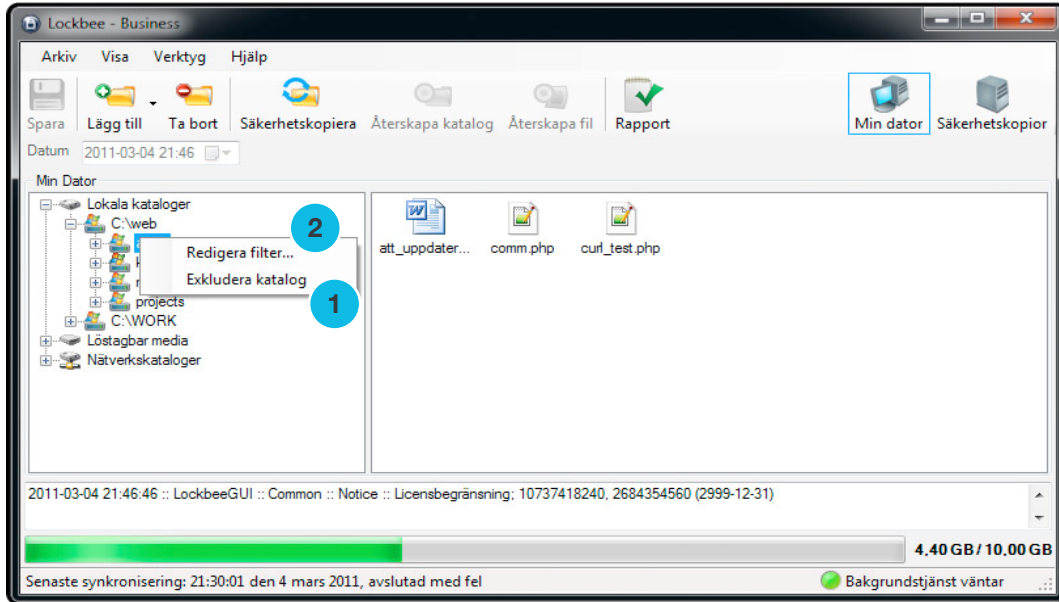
Lockbee - Business

Arkiv Visa Verktyg Hjälp

Spara Lägg till Ta bort Säkerhetskopiera Återskapa katalog Återskapa fil Rapport Min dator Säkerhetskopior

Datum 2011-03-04 21:46

Min Dator

Lokala kataloger
C:\web
Redigera filter...
Exkludera katalog
projects
C:\WORK
Löstagbar media
Nätverkskataloger

2

1

att_uppdater... comm.php curl_test.php

2011-03-04 21:46:46 :: LockbeeGUI :: Common :: Notice :: Licensbegränsning; 10737418240, 2684354560 (2999-12-31)

4,40 GB / 10,00 GB

Senaste synkronisering: 21:30:01 den 4 mars 2011, avslutad med fel

Bakgrundstjänst väntar